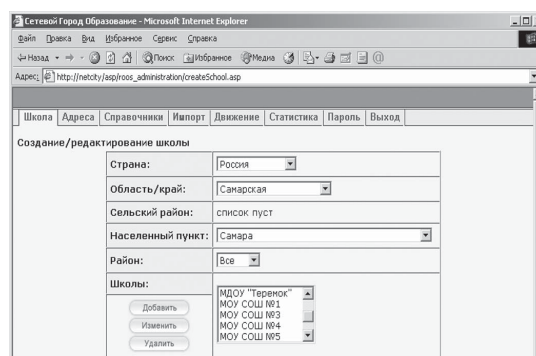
Сетевой Город Образование - Microsoft Internet Explorer

Файл Правка Вид Избранное Сервис Справка

Назад Поиск Избранное Медиа

Адрес: http://netcity/asp/roos_administration/createSchool.asp

Школа | Адреса | Справочники | Импорт | Движение | Статистика | Пароль | Выход

Создание/редактирование школы

| Страна: | Россия |
|---|---|
| Область/край: | Самарская |
| Сельский район: | список пуст |
| Населенный пункт: | Самара |
| Район: | Все |
| Школы: | МДОУ "Теремок" МОУ СОШ №1 МОУ СОШ №3 МОУ СОШ №4 МОУ СОШ №5 |

Добавить
Изменить
Удалить